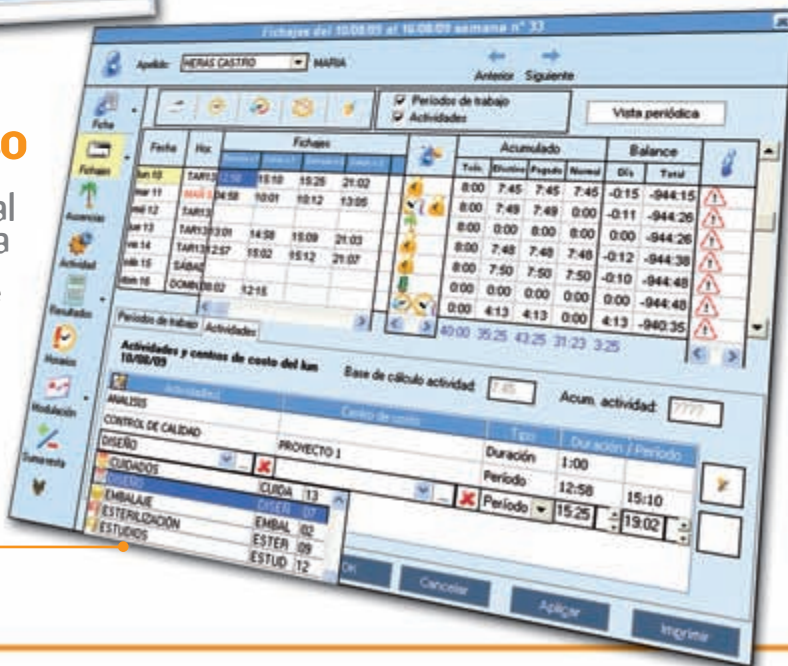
Fichajes del 10.08.09 al 16.08.09 semana nº 33

Apellido: HERAS CASTRO MARIA

Anterior Siguiente

Períodos de trabajo
Actividades

Vista periódica

Ficha
Fichajes
Ausencias
Actividad
Resultados
Horarios
Modulación
Suscripción

| Fecha | Hor. | Fichajes | | | |
|---|---|---|---|---|---|
| lun 10 | TAR13 | 12:58 | 15:10 | 15:25 | 21:02 |
| mar 11 | MAÑ 3 04:58 | | 10:01 | 10:12 | 13:05 |
| mié 12 | TAR13 | | | | |
| jue 13 | TAR13 13:01 | | 14:58 | 15:09 | 21:03 |
| vie 14 | TAR13 12:57 | | 15:02 | 15:12 | 21:07 |
| sáb 15 | SÁBAD | | | | |
| dom 16 | DOMIN 08:02 | | 12:15 | | |

| Acumulado | | | | Balance | |
|---|---|---|---|---|---|
| Teór. | Efectivo | Pagado | Normal | Día | Total |
| 8:00 | 7:45 | 7:45 | 7:45 | -0:15 | -944:15 |
| 8:00 | 7:49 | 7:49 | 0:00 | -0:11 | -944:26 |
| 8:00 | 0:00 | 8:00 | 8:00 | 0:00 | -944:26 |
| 8:00 | 7:48 | 7:48 | 7:48 | -0:12 | -944:38 |
| 8:00 | 7:50 | 7:50 | 7:50 | -0:10 | -944:48 |
| 0:00 | 0:00 | 0:00 | 0:00 | 0:00 | -944:48 |
| 0:00 | 4:13 | 4:13 | 0:00 | 4:13 | -940:35 |
| 40:00 | 35:25 | 43:25 | 31:23 | 3:25 | |

Periodos de trabajo Actividades

Actividades y centros de costo del lun 10/08/09

Base de cálculo actividad: 7:45

Acum. actividad: ????

| Actividades | Centro de costo | Tipo | Duración / Periodo | |
|---|---|---|---|---|
| ANALISIS | | | | |
| CONTROL DE CALIDAD | | Duración | 1:00 | |
| DISEÑO | PROYECTO 1 | Período | 12:58 | 15:10 |
| CUIDADOS | | Período | 15:25 | 19:02 |

| | |
|---|---|
| CUIDADOS | CUIDA 13 |
| DISEÑO | DISEN 07 |
| EMBALAJE | EMBAL 02 |
| ESTERILIZACIÓN | ESTER 09 |
| ESTUDIOS | ESTUD 12 |

OK Cancelar Aplicar Imprimir

o
al
a
.